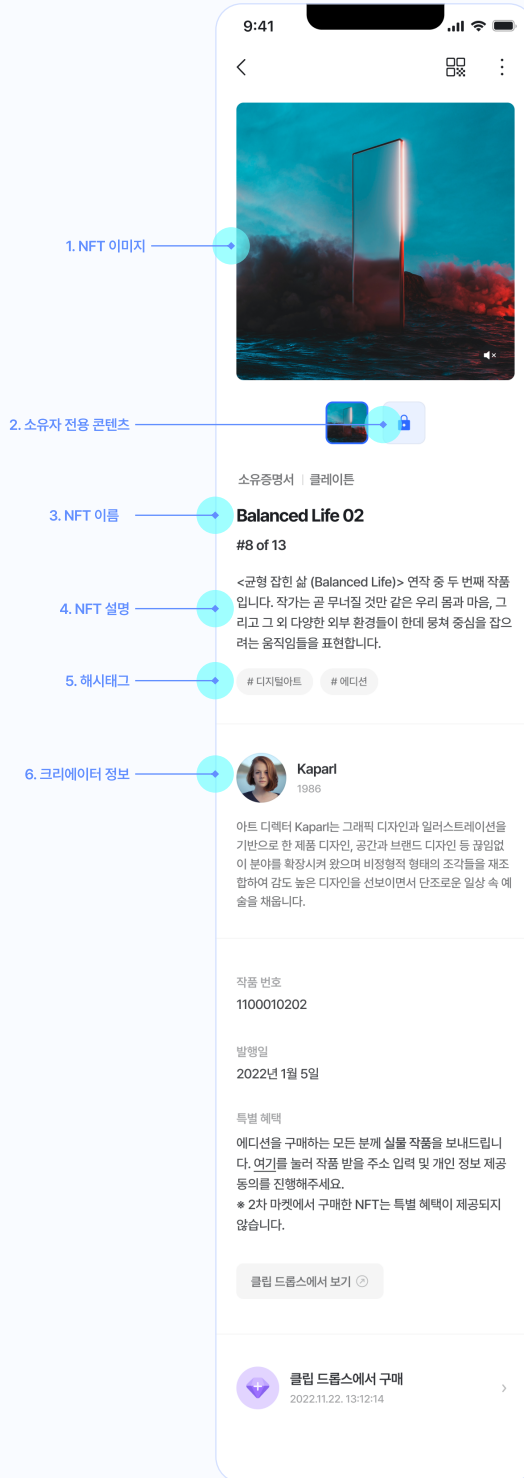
9:41

1. NFT 이미지

2. 소유자 전용 콘텐츠

소유증명서 | 클레이튼

3. NFT 이름

Balanced Life 02

#8 of 13

4. NFT 설명

<균형 잡힌 삶 (Balanced Life)> 연작 중 두 번째 작품입니다. 작가는 곧 무너질 것만 같은 우리 몸과 마음, 그리고 그 외 다양한 외부 환경들이 한데 뭉쳐 중심을 잡으려는 움직임들을 표현합니다.

5. 해시태그

# 디지털아트 # 에디션

6. 크리에이터 정보

Kaparl
1986

아트 디렉터 Kaparl는 그래픽 디자인과 일러스트레이션을 기반으로 한 제품 디자인, 공간과 브랜드 디자인 등 끊임없이 분야를 확장시켜 왔으며 비정형적 형태의 조각들을 재조합하여 감도 높은 디자인을 선보이면서 단조로운 일상 속 예술을 채웁니다.

작품 번호
1100010202

발행일
2022년 1월 5일

특별 혜택
에디션을 구매하는 모든 분께 실물 작품을 보내드립니다. 여기를 눌러 작품 받을 주소 입력 및 개인 정보 제공 동의를 진행해주세요.
※ 2차 마켓에서 구매한 NFT는 특별 혜택이 제공되지 않습니다.

클립 드롭스에서 보기

클립 드롭스에서 구매
2022.11.22. 13:12:14